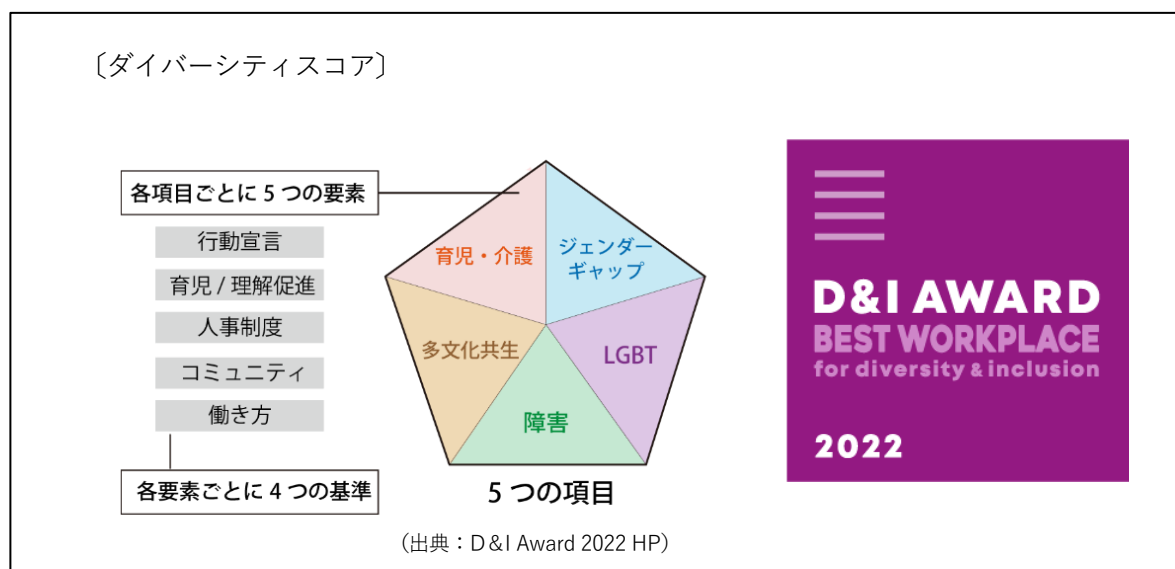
〔ダイバーシティスコア〕

各項目ごとに５つの要素

行動宣言

育児 / 理解促進

人事制度

コミュニティ

働き方

各要素ごとに４つの基準

育児・介護

ジェンダーギャップ

多文化共生

LGBT

障害

５つの項目

D&I AWARD
BEST WORKPLACE
for diversity & inclusion
2022

（出典：D&I Award 2022 HP）